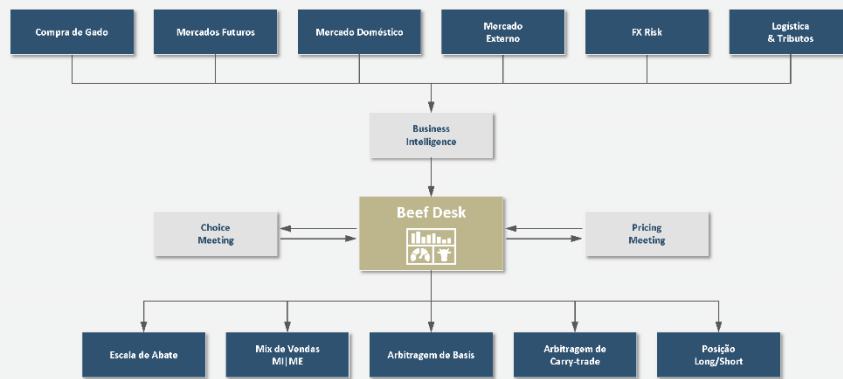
Compra de Gado

Mercados Futuros

Mercado Doméstico

Mercado Externo

FX Risk

Logística & Tributos

Business Intelligence

Choice Meeting

Beef Desk

Pricing Meeting

Escala de Abate

Mix de Vendas MI|ME

Arbitragem de Basis

Arbitragem de Carry-trade

Posição Long/Short